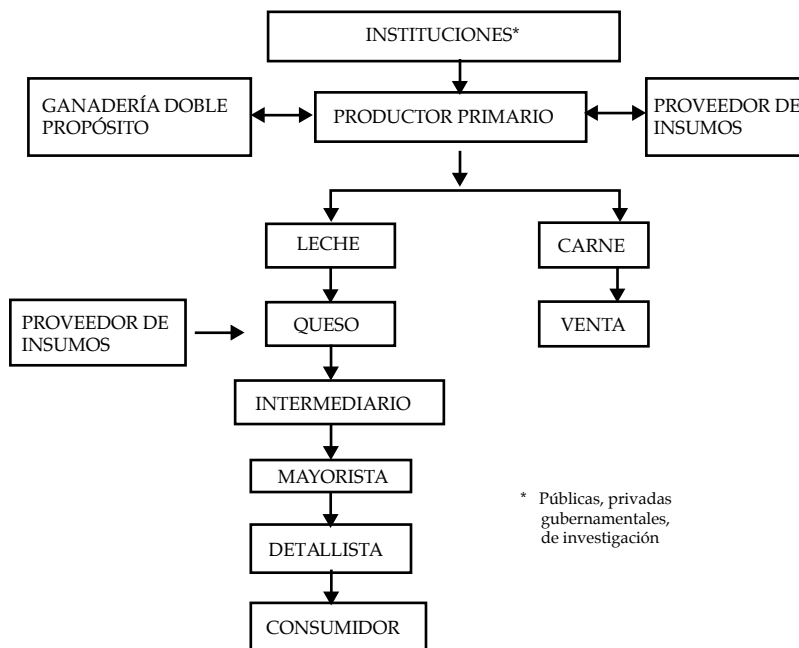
INSTITUCIONES*

GANADERÍA DOBLE PROPÓSITO

PRODUCTOR PRIMARIO

PROVEEDOR DE INSUMOS

LECHE

CARNE

PROVEEDOR DE INSUMOS

QUESO

VENTA

INTERMEDIARIO

MAYORISTA

DETALLISTA

CONSUMIDOR

* Públicas, privadas gubernamentales, de investigación